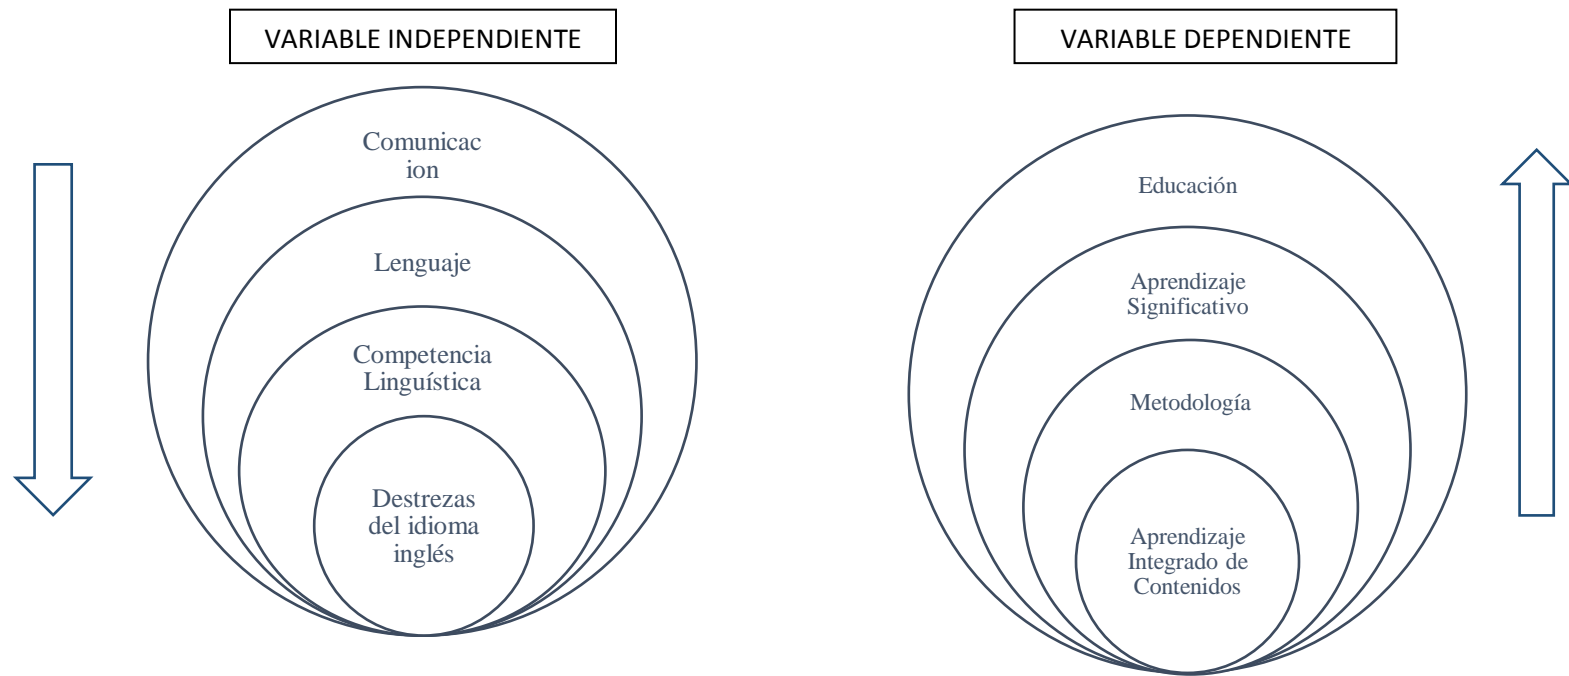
VARIABLE INDEPENDIENTE

Comunicac ion

Lenguaje

Competencia Linguística

Destrezas del idioma inglés

VARIABLE DEPENDIENTE

Educación

Aprendizaje Significativo

Metodología

Aprendizaje Integrado de Contenidos